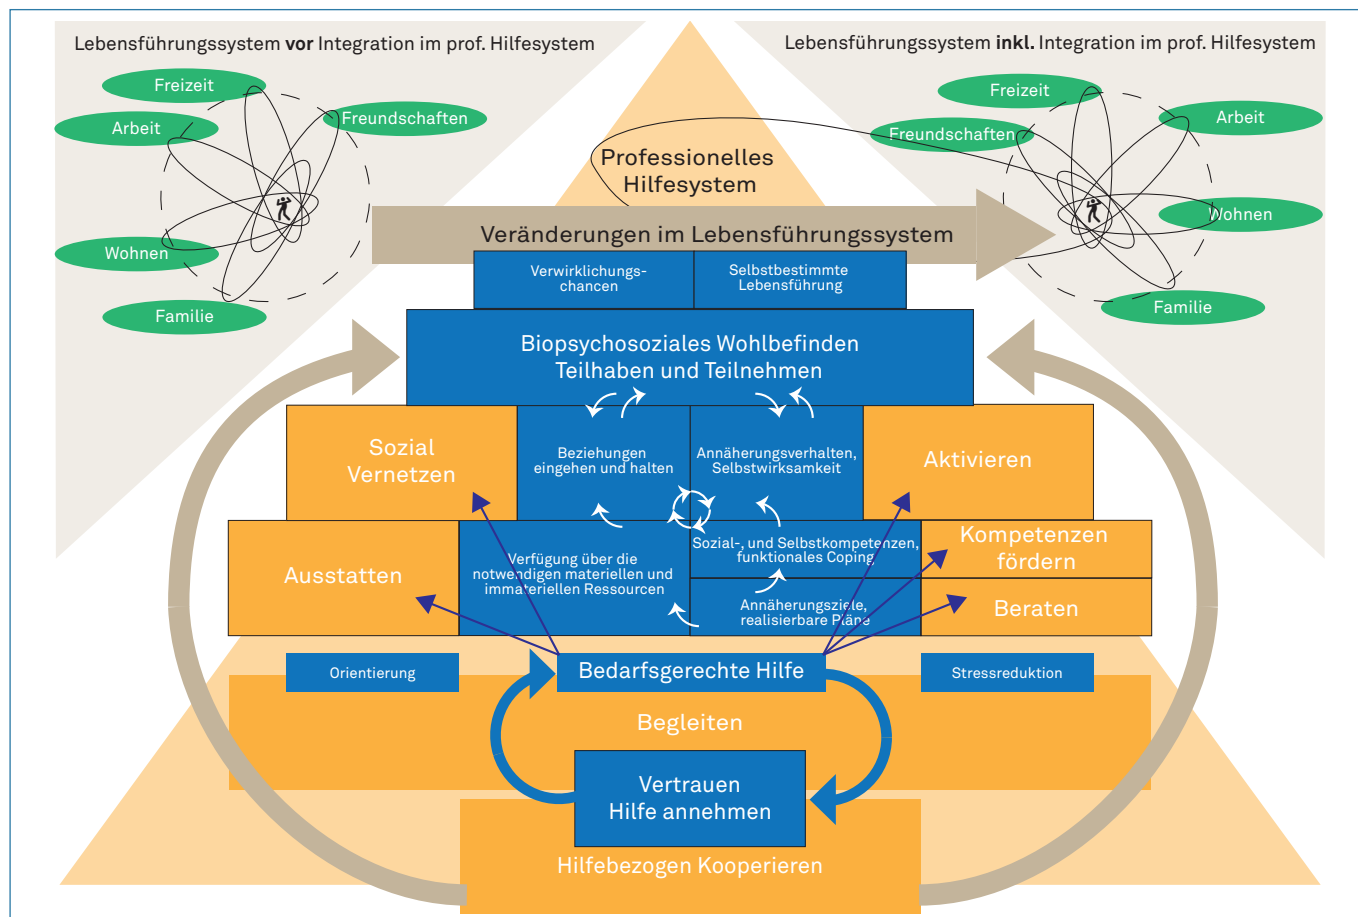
Lebensführungssystem **vor** Integration im prof. Hilfesystem

Freizeit
Arbeit
Freundschaften
Wohnen
Familie

Lebensführungssystem **inkl.** Integration im prof. Hilfesystem

Freizeit
Freundschaften
Arbeit
Wohnen
Familie

Professionelles Hilfesystem

Veränderungen im Lebensführungssystem

Verwirklichungs-chancen

Selbstbestimmte Lebensführung

Biopsychosoziales Wohlbefinden
Teilhaben und Teilnehmen

Sozial Vernetzen

Beziehungen eingehen und halten

Annäherungsverhalten, Selbstwirksamkeit

Aktivieren

Ausstatten

Verfügung über die notwendigen materiellen und immateriellen Ressourcen

Sozial-, und Selbstkompetenzen, funktionales Coping

Kompetenzen fördern

Annäherungsziele, realisierbare Pläne

Beraten

Orientierung

Bedarfsgerechte Hilfe

Stressreduktion

Begleiten

Vertrauen
Hilfe annehmen

Hilfebezogen Kooperieren